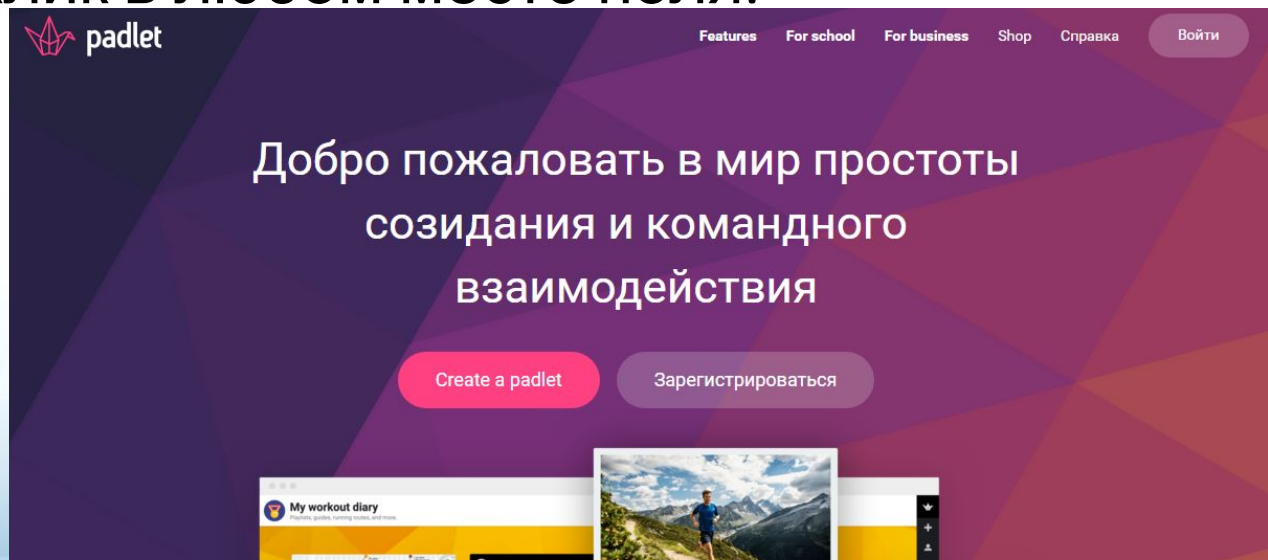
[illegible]

padlet

Features For school For business Shop Справка Войти

Добро пожаловать в мир простоты созидания и командного взаимодействия

Create a padlet Зарегистрироваться

My workout diary

Playlists, guides, running routes, and more.